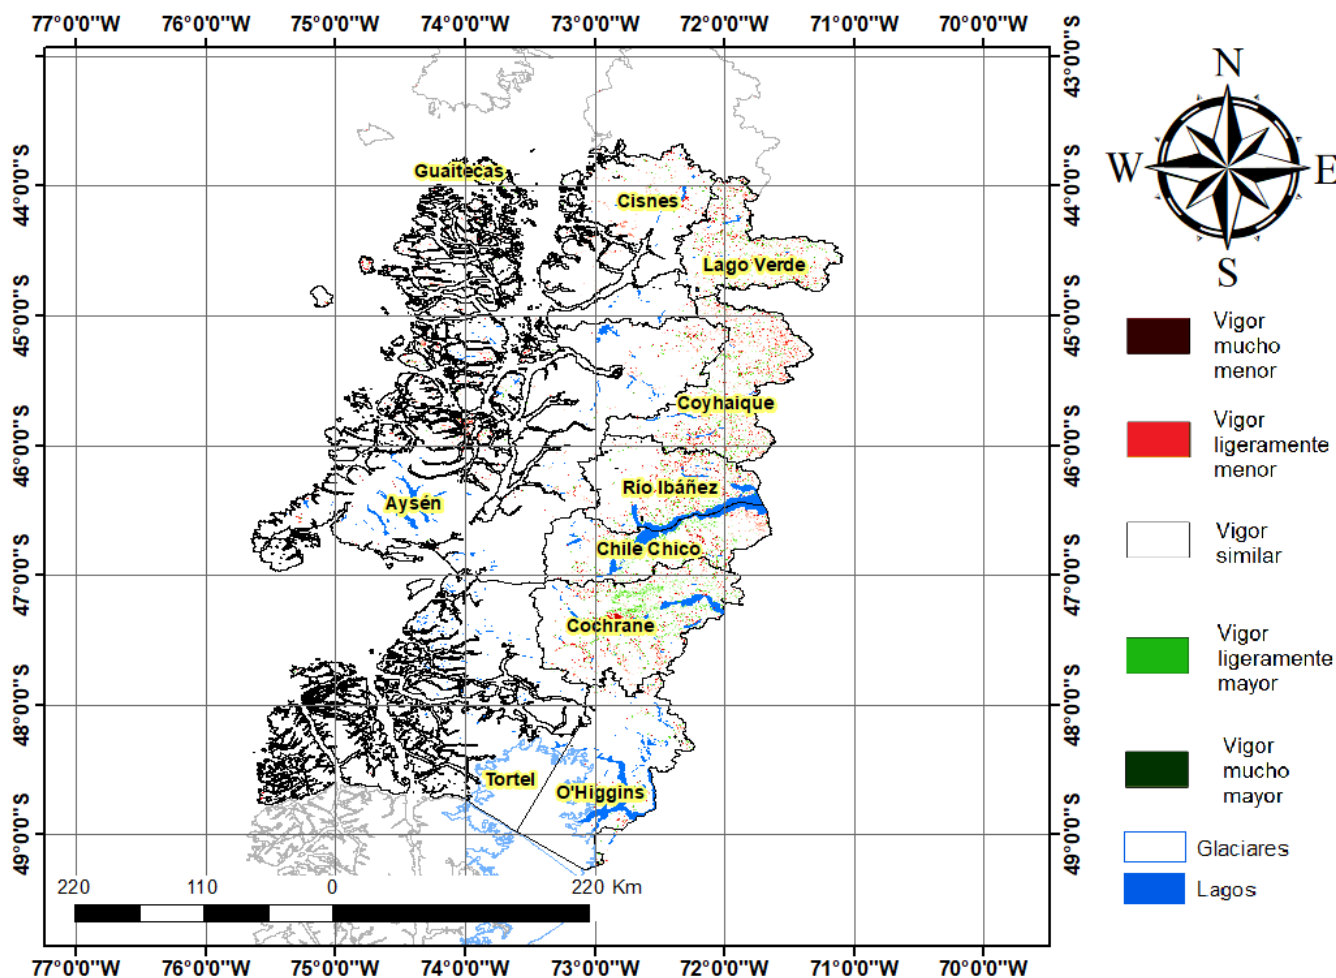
77°0'0"W 76°0'0"W 75°0'0"W 74°0'0"W 73°0'0"W 72°0'0"W 71°0'0"W 70°0'0"W

43°0'0"S
44°0'0"S
45°0'0"S
46°0'0"S
47°0'0"S
48°0'0"S
49°0'0"S

44°0'0"S
45°0'0"S
46°0'0"S
47°0'0"S
48°0'0"S
49°0'0"S

Guaitecas
Cisnes
Lago Verde
Coyhaique
Aysén
Río Ibáñez
Chile Chico
Cochrane
Tortel
O'Higgins

220 110 0 220 Km

77°0'0"W 76°0'0"W 75°0'0"W 74°0'0"W 73°0'0"W 72°0'0"W 71°0'0"W 70°0'0"W

N
W E
S

Vigor mucho menor
Vigor ligeramente menor
Vigor similar
Vigor ligeramente mayor
Vigor mucho mayor
Glaciares
Lagos